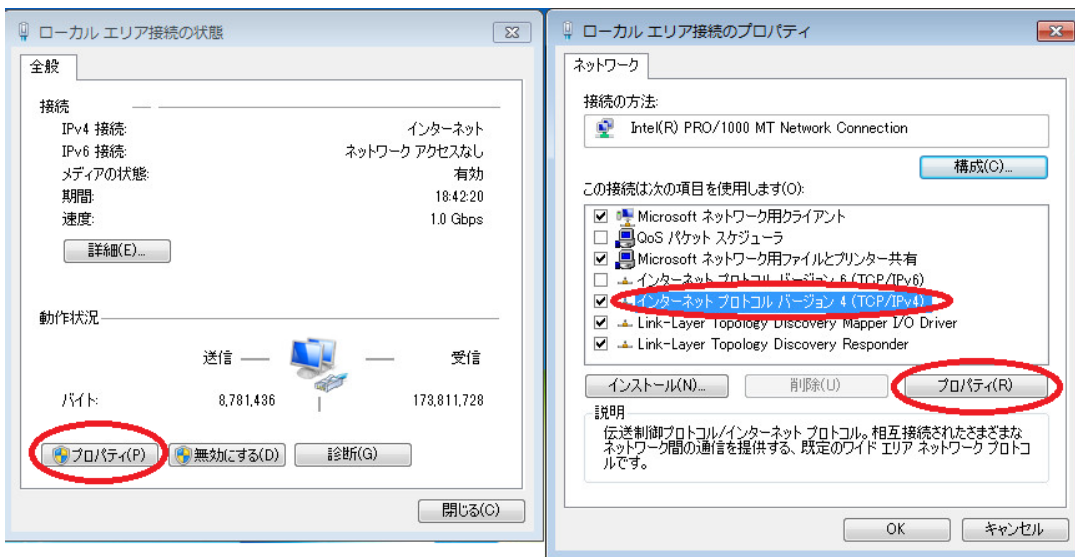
ローカル エリア接続の状態

全般

接続
IPv4 接続: インターネット
IPv6 接続: ネットワーク アクセスなし
メディアの状態: 有効
期間: 18:42:20
速度: 1.0 Gbps

詳細(E)...

動作状況
送信 受信
バイト: 8,781,436 173,811,728

プロパティ(P) 無効にする(D) 診断(G)

閉じる(C)

ローカル エリア接続のプロパティ

ネットワーク

接続の方法:
Intel(R) PRO/1000 MT Network Connection

構成(C)...

この接続は次の項目を使用します(O):
Microsoft ネットワーク用クライアント
QoS パケット スケジューラ
Microsoft ネットワーク用ファイルとプリンター共有
インターネット プロトコル バージョン 6 (TCP/IPv6)
インターネット プロトコル バージョン 4 (TCP/IPv4)
Link-Layer Topology Discovery Mapper I/O Driver
Link-Layer Topology Discovery Responder

インストール(N)... 削除(U) プロパティ(R)

説明
伝送制御プロトコル/インターネット プロトコル。相互接続されたさまざまなネットワーク間の通信を提供する、既定のワイド エリア ネットワーク プロトコルです。

OK キャンセル